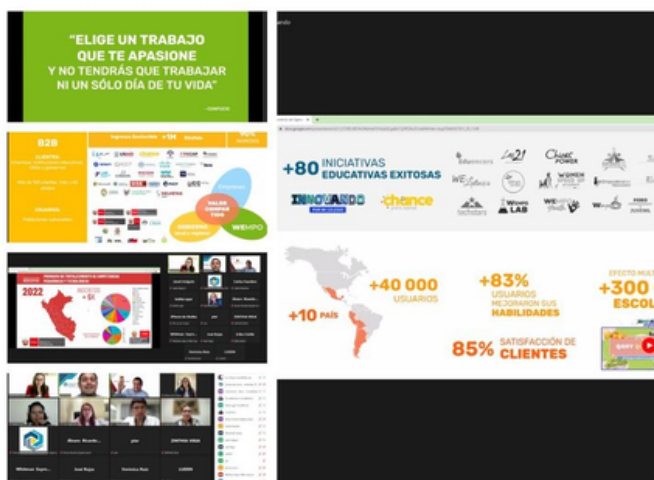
"ELIGE UN TRABAJO QUE TE APASIONE Y NO TENDRÁS QUE TRABAJAR NI UN SÓLO DÍA DE TU VIDA"

- CONFUCIO

B2B

VALOR COMPARTIDO

WEMPO

2022

+5K

+80 INICIATIVAS EDUCATIVAS EXITOSAS

INNOVANDO

chance

WE LAB

+40 000 USUARIOS

+83% USUARIOS MEJORARON SUS HABILIDADES

+300 ESCOL

EFECTO MULT

+10 PAÍS

85% SATISFACCIÓN DE CLIENTES

José Rojas

Wilfredo

Álvaro

Jose Rojas

Antonio Ruiz

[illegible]